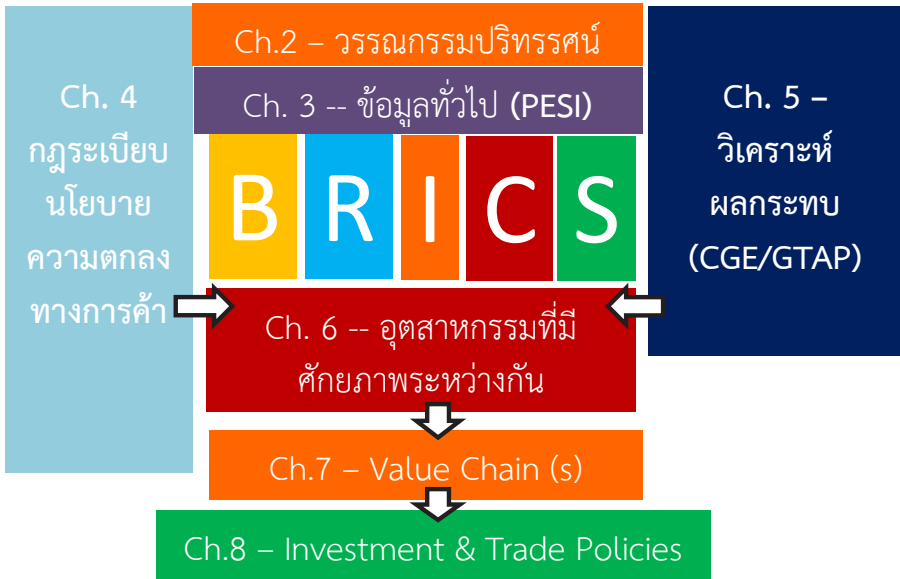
Ch.2 – วรรณกรรมปริทรรศน์

Ch. 3 -- ข้อมูลทั่วไป (PESI)

Ch. 4 กฎระเบียบ นโยบาย ความตกลง ทางการค้า

B R I C S

Ch. 5 – วิเคราะห์ ผลกระทบ (CGE/GTAP)

Ch. 6 -- อุตสาหกรรมที่มี ศักยภาพระหว่างกัน

Ch.7 – Value Chain (s)

Ch.8 – Investment & Trade Policies